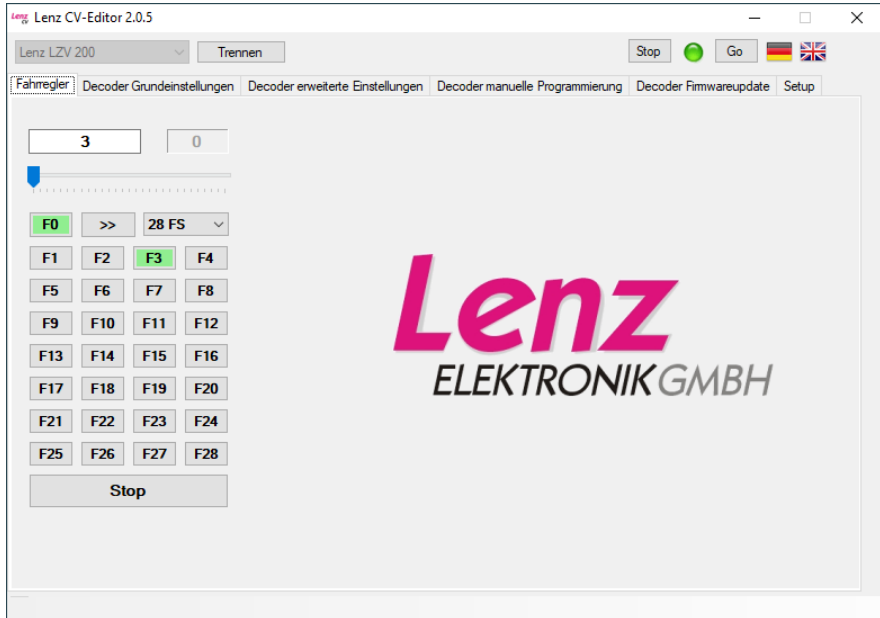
Lenz CV Lenz CV-Editor 2.0.5

Lenz LZV 200
Trennen
Stop
Go

Fahrregler | Decoder Grundeinstellungen | Decoder erweiterte Einstellungen | Decoder manuelle Programmierung | Decoder Firmwareupdate | Setup

3
0

F0 >> 28 FS
F1 F2 F3 F4
F5 F6 F7 F8
F9 F10 F11 F12
F13 F14 F15 F16
F17 F18 F19 F20
F21 F22 F23 F24
F25 F26 F27 F28
Stop

Lenz
ELEKTRONIK GMBH